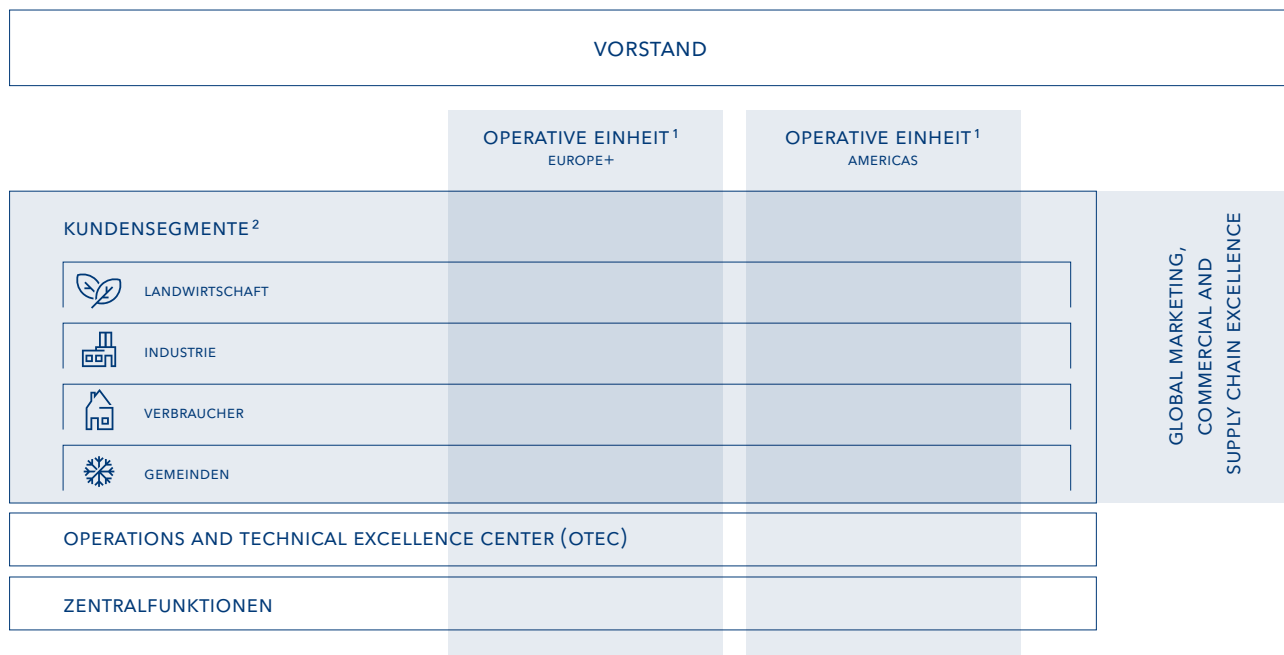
VORSTAND

OPERATIVE EINHEIT $^1$
EUROPE+

OPERATIVE EINHEIT $^1$
AMERICAS

KUNDENSEGMENTE $^2$

LANDWIRTSCHAFT

INDUSTRIE

VERBRAUCHER

GEMEINDEN

GLOBAL MARKETING, COMMERCIAL AND SUPPLY CHAIN EXCELLENCE

OPERATIONS AND TECHNICAL EXCELLENCE CENTER (OTEC)

ZENTRALFUNKTIONEN